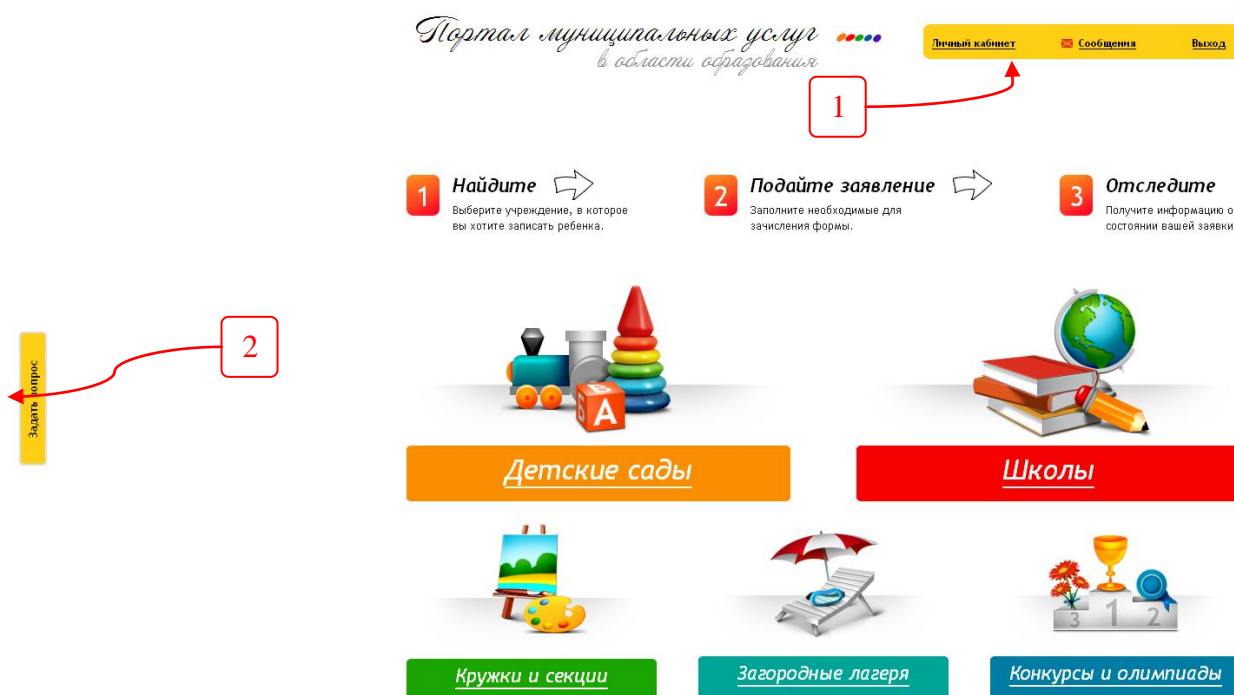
Портал муниципальных услуг
в области образования

Личный кабинет Сообщения Выход

1

1 Найдите
Выберите учреждение, в которое вы хотите записать ребенка.

2 Подайте заявление
Заполните необходимые для зачисления формы.

3 Отследите
Получите информацию о состоянии вашей заявки

2

Задать вопрос

Детские сады

Школы

Кружки и секции

Загородные лагеря

Конкурсы и олимпиады